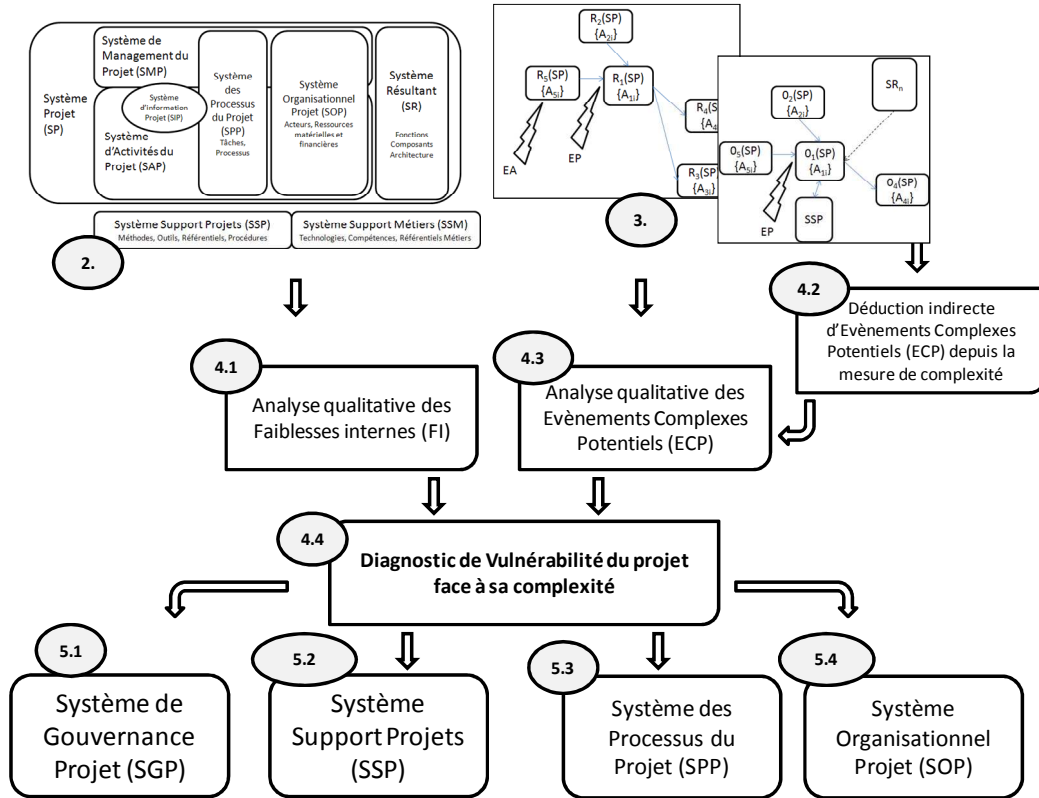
Système Projet (SP)

Système de Management du Projet (SMP)

Système d'information Projet (SIP)

Système d'Activités du Projet (SAP)

Système des Processus du Projet (SPP)
Tâches, Processus

Système Organisationnel Projet (SOP)
Acteurs, Ressources matérielles et financières

Système Résultant (SR)
Fonctions Composants Architecture

Système Support Projets (SSP)
Méthodes, Outils, Référentiels, Procédures

Système Support Métiers (SSM)
Technologies, Compétences, Référentiels Métiers

2.

$R_2(SP)$ $\{A_{2i}\}$

$R_5(SP)$ $\{A_{5i}\}$

$R_1(SP)$ $\{A_{1i}\}$

$R_4(S$ $\{A_4$

$R_3(SP$ $\{A_{3i}\}$

EA

EP

3.

$0_2(SP)$ $\{A_{2i}\}$

$SR_n$

$0_5(SP)$ $\{A_{5i}\}$

$0_1(SP)$ $\{A_{1i}\}$

$0_4(SP)$ $\{A_{4i}\}$

EP

SSP

4.2
Déduction indirecte d'Evènements Complexes Potentiels (ECP) depuis la mesure de complexité

4.1
Analyse qualitative des Faiblesses internes (FI)

4.3
Analyse qualitative des Evènements Complexes Potentiels (ECP)

4.4
Diagnostic de Vulnérabilité du projet face à sa complexité

5.1
Système de Gouvernance Projet (SGP)

5.2
Système Support Projets (SSP)

5.3
Système des Processus du Projet (SPP)

5.4
Système Organisationnel Projet (SOP)